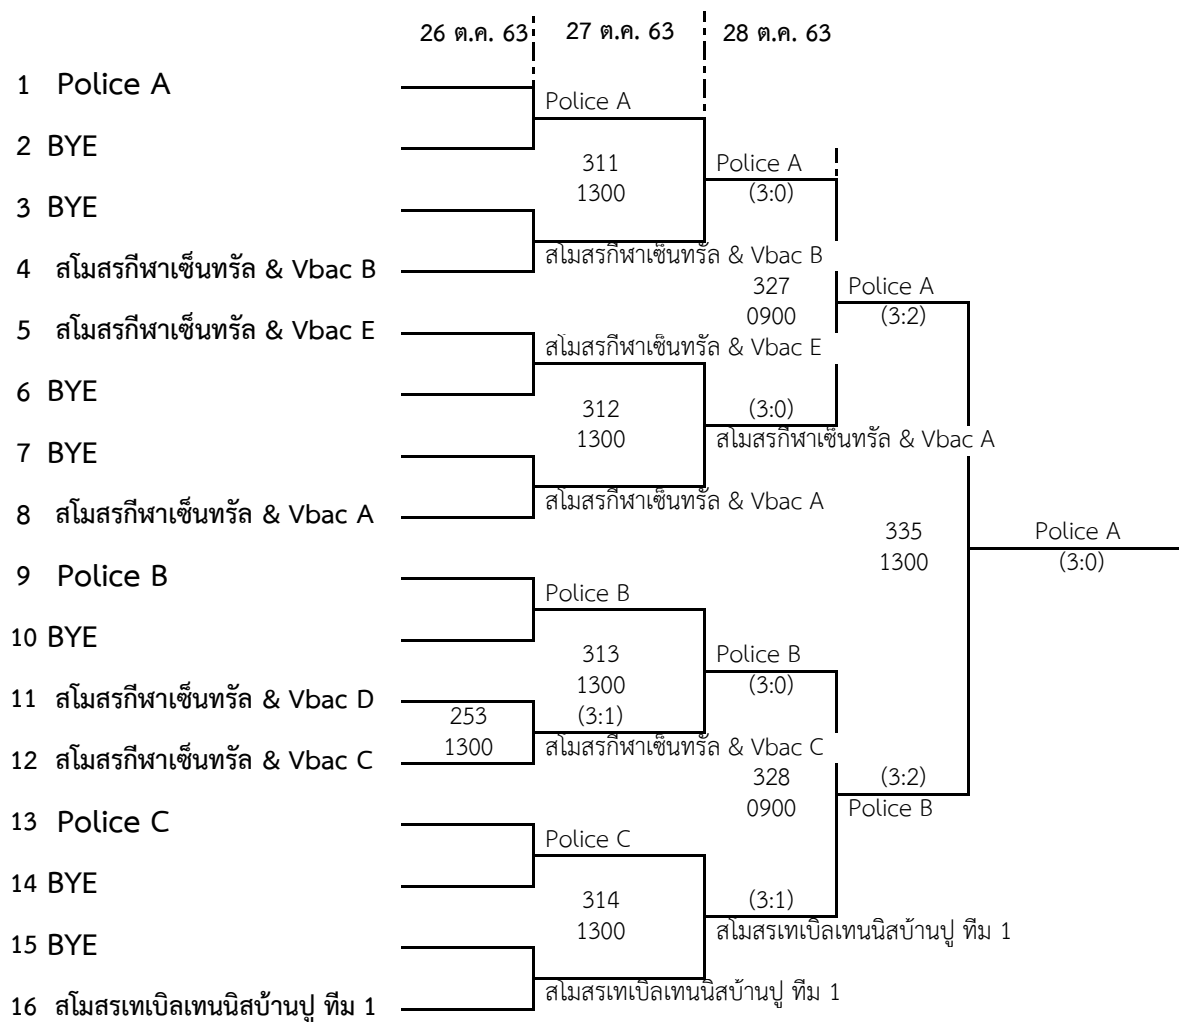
26 ต.ค. 63 27 ต.ค. 63 28 ต.ค. 63

1 Police A
2 BYE
3 BYE
4 สโมสรกีฬาเซ็นทรัล & Vbac B
5 สโมสรกีฬาเซ็นทรัล & Vbac E
6 BYE
7 BYE
8 สโมสรกีฬาเซ็นทรัล & Vbac A
9 Police B
10 BYE
11 สโมสรกีฬาเซ็นทรัล & Vbac D
12 สโมสรกีฬาเซ็นทรัล & Vbac C
13 Police C
14 BYE
15 BYE
16 สโมสรเทเบิลเทนนิสบ้านปู ทีม 1

253
1300

Police A
311
1300
สโมสรกีฬาเซ็นทรัล & Vbac B
สโมสรกีฬาเซ็นทรัล & Vbac E
312
1300
สโมสรกีฬาเซ็นทรัล & Vbac A
Police B
313
1300
(3:1)
สโมสรกีฬาเซ็นทรัล & Vbac C
Police C
314
1300
สโมสรเทเบิลเทนนิสบ้านปู ทีม 1

Police A
(3:0)
327
0900
(3:0)
สโมสรกีฬาเซ็นทรัล & Vbac A
Police B
(3:0)
328
0900
(3:1)
สโมสรเทเบิลเทนนิสบ้านปู ทีม 1

Police A
(3:2)
335
1300
(3:2)
Police B

Police A
(3:0)